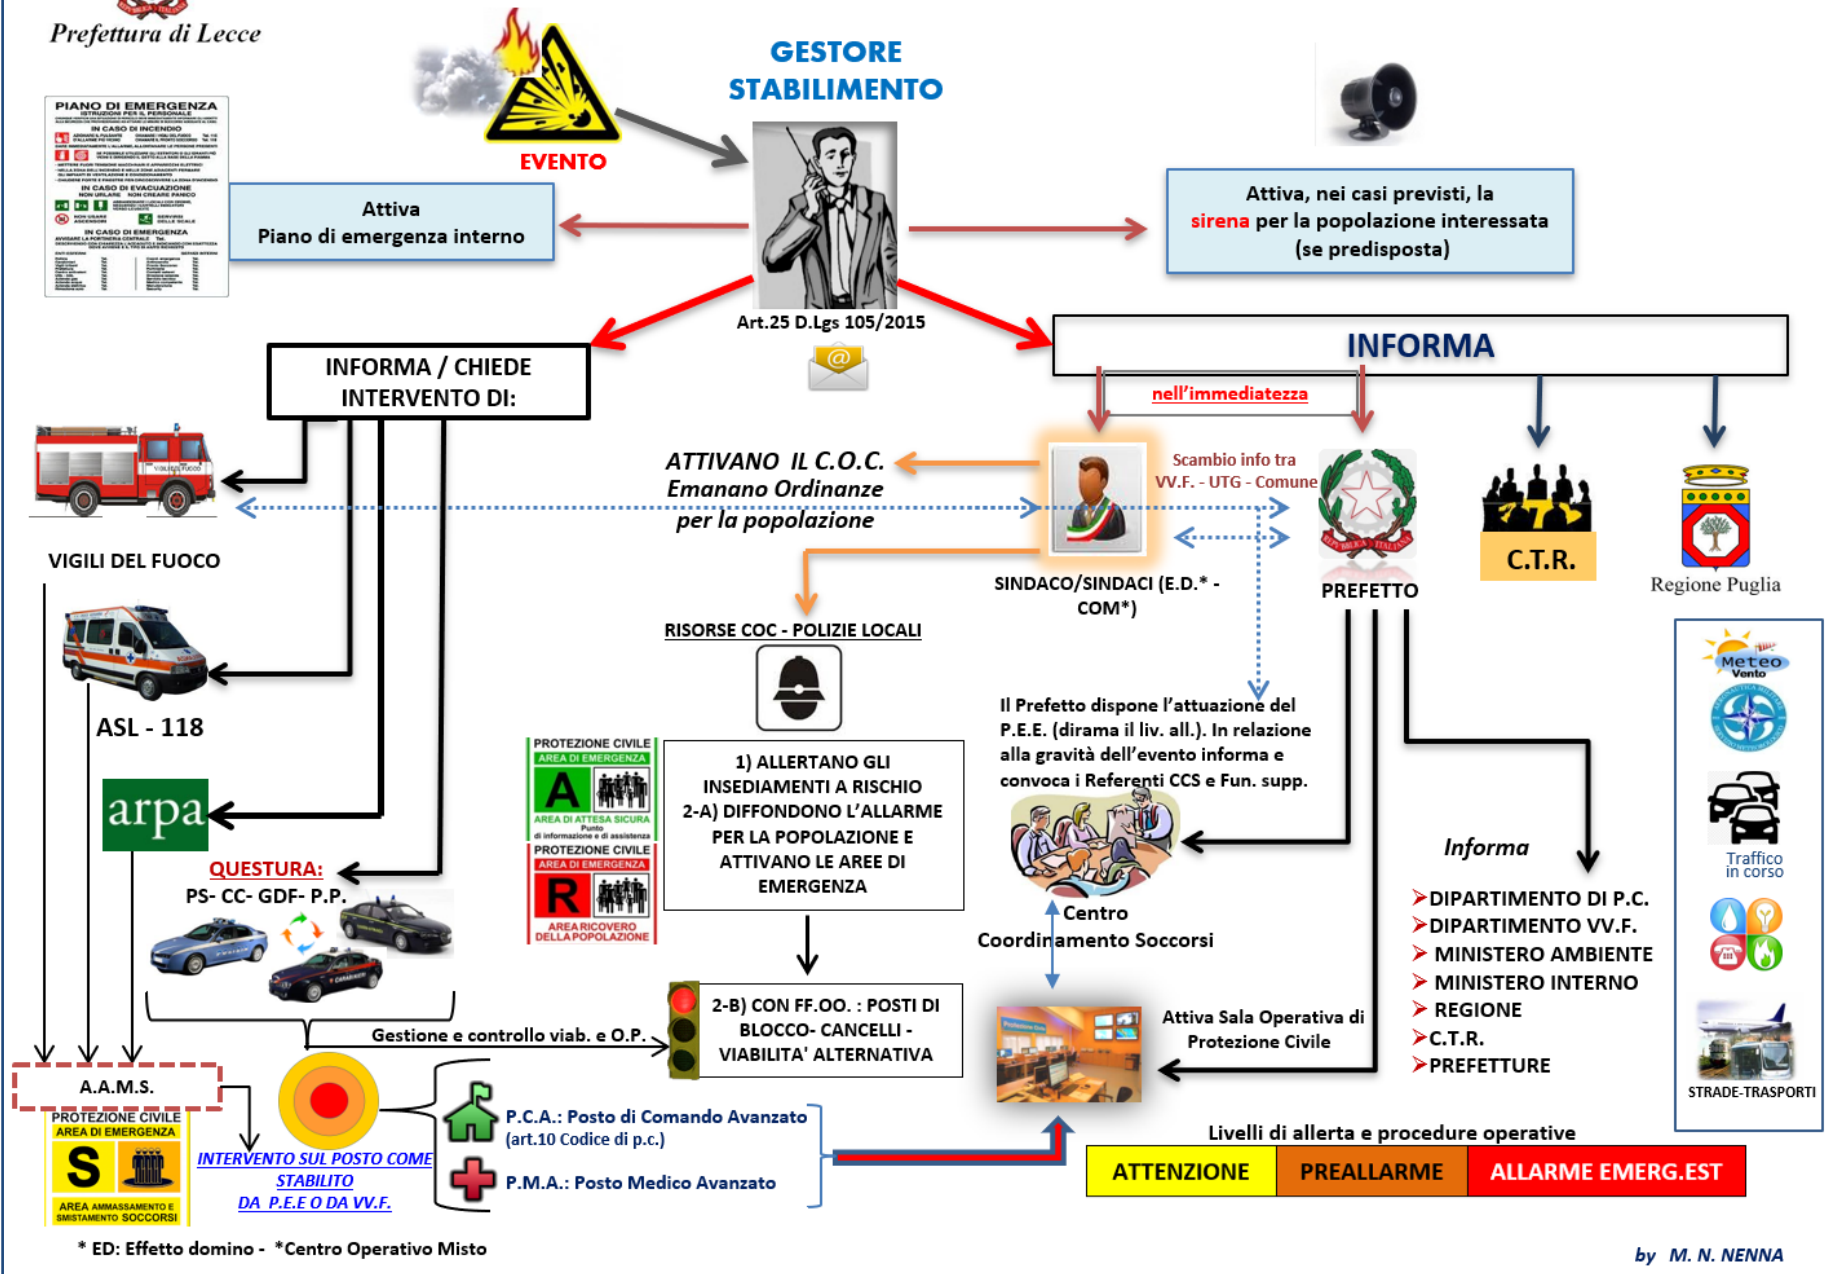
Prefettura di Lecce

PIANO DI EMERGENZA
ISTRUZIONI PER IL PERSONALE
IN CASO DI INCENDIO
IN CASO DI EVACUAZIONE
IN CASO DI EMERGENZA
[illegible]

EVENTO

GESTORE STABILIMENTO

Attiva
Piano di emergenza interno

Attiva, nei casi previsti, la sirena per la popolazione interessata (se predisposta)

Art.25 D.Lgs 105/2015

INFORMA / CHIEDE INTERVENTO DI:

INFORMA

nell'immediatezza

ATTIVANO IL C.O.C.
Emanano Ordinanze
per la popolazione

Scambio info tra
VV.F. - UTG - Comune

VIGILI DEL FUOCO

SINDACO/SINDACI (E.D.* - COM*)

PREFETTO

C.T.R.

Regione Puglia

RISORSE COC - POLIZIE LOCALI

ASL - 118

Il Prefetto dispone l'attuazione del P.E.E. (dirama il liv. all.). In relazione alla gravità dell'evento informa e convoca i Referenti CCS e Fun. supp.

Meteo
Vento

arpa

PROTEZIONE CIVILE
AREA DI EMERGENZA
A
AREA DI ATTESA SICURA
Punto di informazione e di assistenza

1) ALLERTANO GLI INSEDIAMENTI A RISCHIO
2-A) DIFFONDONO L'ALLARME PER LA POPOLAZIONE E ATTIVANO LE AREE DI EMERGENZA

Informa

Traffico in corso

PROTEZIONE CIVILE
AREA DI EMERGENZA
R
AREA RICOVERO DELLA POPOLAZIONE

QUESTURA:
PS- CC- GDF- P.P.

Centro
Coordinamento Soccorsi

DIPARTIMENTO DI P.C.
DIPARTIMENTO VV.F.
MINISTERO AMBIENTE
MINISTERO INTERNO
REGIONE
C.T.R.
PREFETTURE

2-B) CON FF.OO. : POSTI DI BLOCCO- CANCELLI - VIABILITA' ALTERNATIVA

Gestione e controllo viab. e O.P.

Attiva Sala Operativa di Protezione Civile

A.A.M.S.

PROTEZIONE CIVILE
AREA DI EMERGENZA
S
AREA AMMASSAMENTO E SMISTAMENTO SOCCORSI

INTERVENTO SUL POSTO COME STABILITO DA P.E.E O DA VV.F.

P.C.A.: Posto di Comando Avanzato (art.10 Codice di p.c.)

P.M.A.: Posto Medico Avanzato

STRADE-TRASPORTI

Livelli di allerta e procedure operative

| ATTENZIONE | PREALLARME | ALLARME EMERG.EST |
|---|---|---|

* ED: Effetto domino - *Centro Operativo Misto

by M. N. NENNA